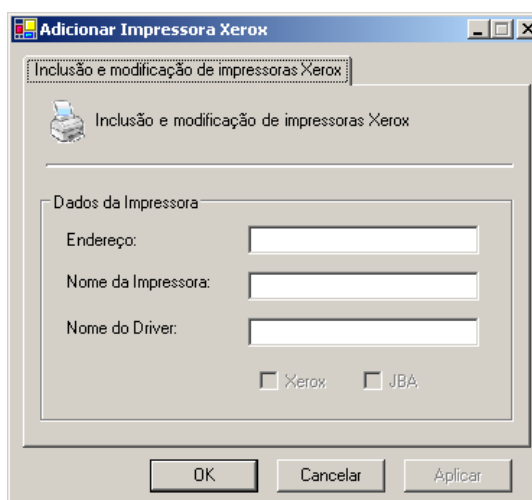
Adicionar Impressora Xerox

Inclusão e modificação de impressoras Xerox

Inclusão e modificação de impressoras Xerox

Dados da Impressora

Endereço:

Nome da Impressora:

Nome do Driver:

Xerox

JBA

OK

Cancelar

Aplicar